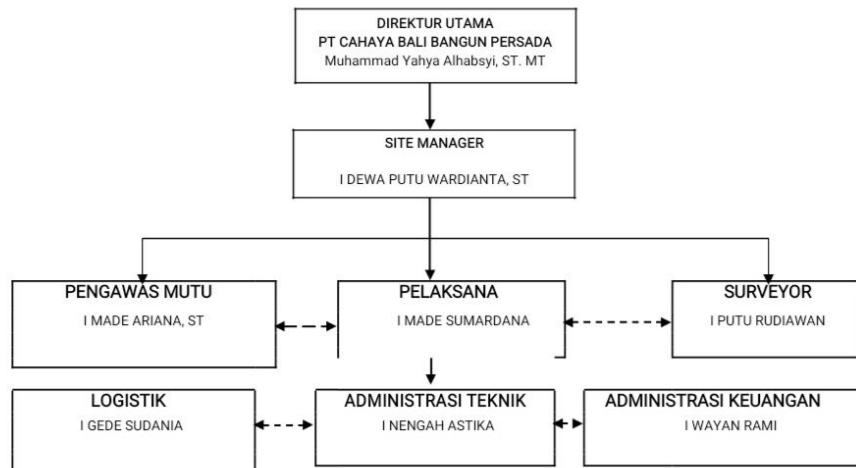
DIREKTUR UTAMA
PT CAHAYA BALI BANGUN PERSADA
Muhammad Yahya Alhabsyi, ST. MT

SITE MANAGER

I DEWA PUTU WARDIANTA, ST

PENGAWAS MUTU
I MADE ARIANA, ST

PELAKSANA
I MADE SUMARDANA

SURVEYOR
I PUTU RUDIAWAN

LOGISTIK
I GEDE SUDANIA

ADMINISTRASI TEKNIK
I NENGAH ASTIKA

ADMINISTRASI KEUANGAN
I WAYAN RAMI